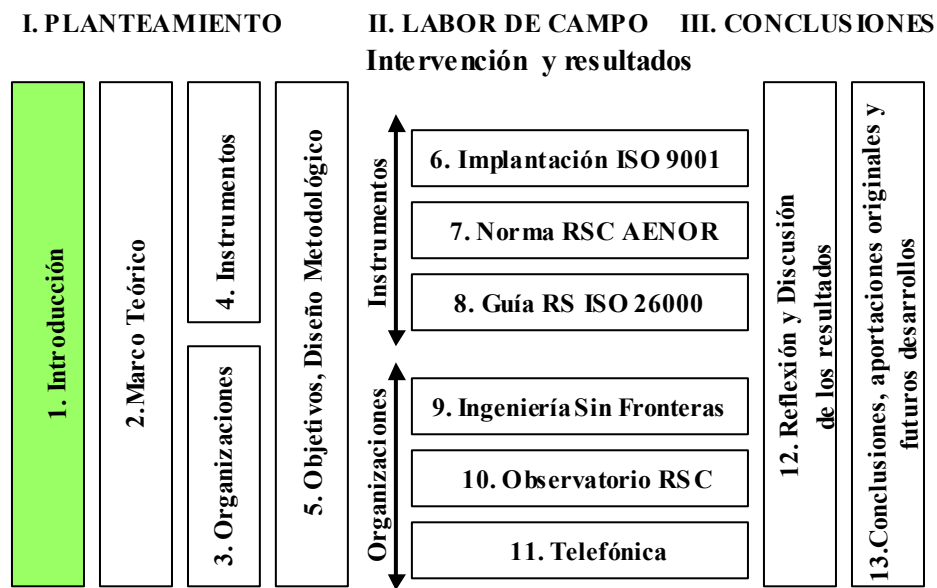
I. PLANTEAMIENTO

II. LABOR DE CAMPO
Intervención y resultados

III. CONCLUSIONES

1. Introducción

2. Marco Teórico

4. Instrumentos

3. Organizaciones

5. Objetivos, Diseño Metodológico

Instrumentos

6. Implantación ISO 9001

7. Norma RSC AENOR

8. Guía RS ISO 26000

Organizaciones

9. Ingeniería Sin Fronteras

10. Observatorio RSC

11. Telefónica

12. Reflexión y Discusión de los resultados

13. Conclusiones, aportaciones originales y futuros desarrollos